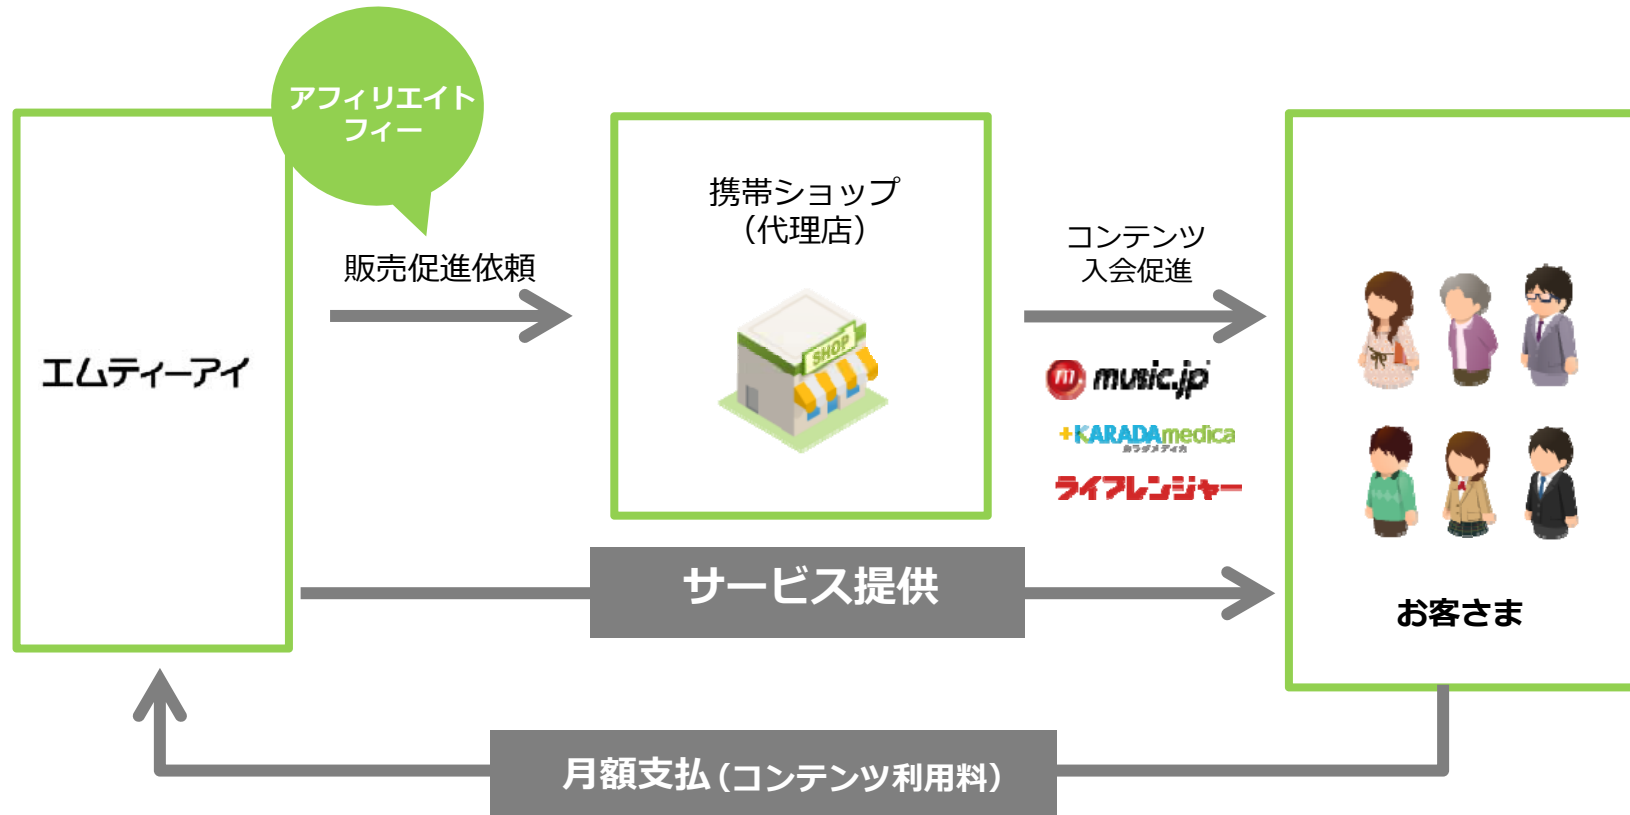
アフィリエイトフィー

エムティーアイ

販売促進依頼

携帯ショップ（代理店）

SHOP

コンテンツ入会促進

music.jp

+KARADAmedica
カラダメディカ

ライフレンジャー

サービス提供

お客さま

月額支払（コンテンツ利用料）